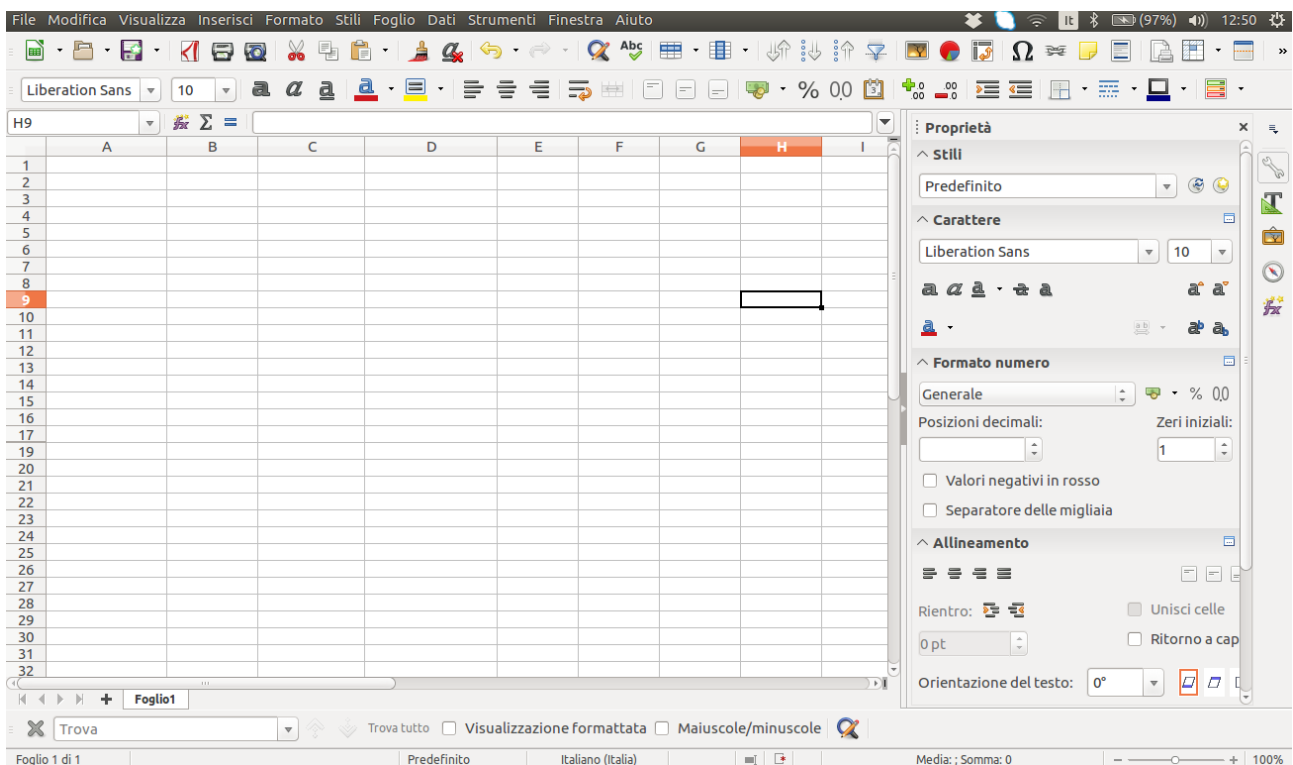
File Modifica Visualizza Inserisci Formato Stili Foglio Dati Strumenti Finestra Aiuto

It (97%) 12:50

Liberation Sans 10

% 0,0

H9

$\Sigma$ =

| | A | B | C | D | E | F | G | H | I |
|---|---|---|---|---|---|---|---|---|---|
| 1 | | | | | | | | | |
| 2 | | | | | | | | | |
| 3 | | | | | | | | | |
| 4 | | | | | | | | | |
| 5 | | | | | | | | | |
| 6 | | | | | | | | | |
| 7 | | | | | | | | | |
| 8 | | | | | | | | | |
| 9 | | | | | | | | | |
| 10 | | | | | | | | | |
| 11 | | | | | | | | | |
| 12 | | | | | | | | | |
| 13 | | | | | | | | | |
| 14 | | | | | | | | | |
| 15 | | | | | | | | | |
| 16 | | | | | | | | | |
| 17 | | | | | | | | | |
| 19 | | | | | | | | | |
| 20 | | | | | | | | | |
| 21 | | | | | | | | | |
| 22 | | | | | | | | | |
| 23 | | | | | | | | | |
| 24 | | | | | | | | | |
| 25 | | | | | | | | | |
| 26 | | | | | | | | | |
| 27 | | | | | | | | | |
| 28 | | | | | | | | | |
| 29 | | | | | | | | | |
| 30 | | | | | | | | | |
| 31 | | | | | | | | | |
| 32 | | | | | | | | | |

Foglio1

Proprietà

Stili

Predefinito

Carattere

Liberation Sans 10

Formato numero

Generale

% 0,0

Posizioni decimali: Zeri iniziali:

1

Valori negativi in rosso

Separatore delle migliaia

Allineamento

Rientro: Unisci celle

0 pt Ritorno a cap

Orientazione del testo: 0°

Trova Trova tutto Visualizzazione formattata Maiuscole/minuscole

Foglio 1 di 1 Predefinito Italiano (Italia) Media: ; Somma: 0 100%